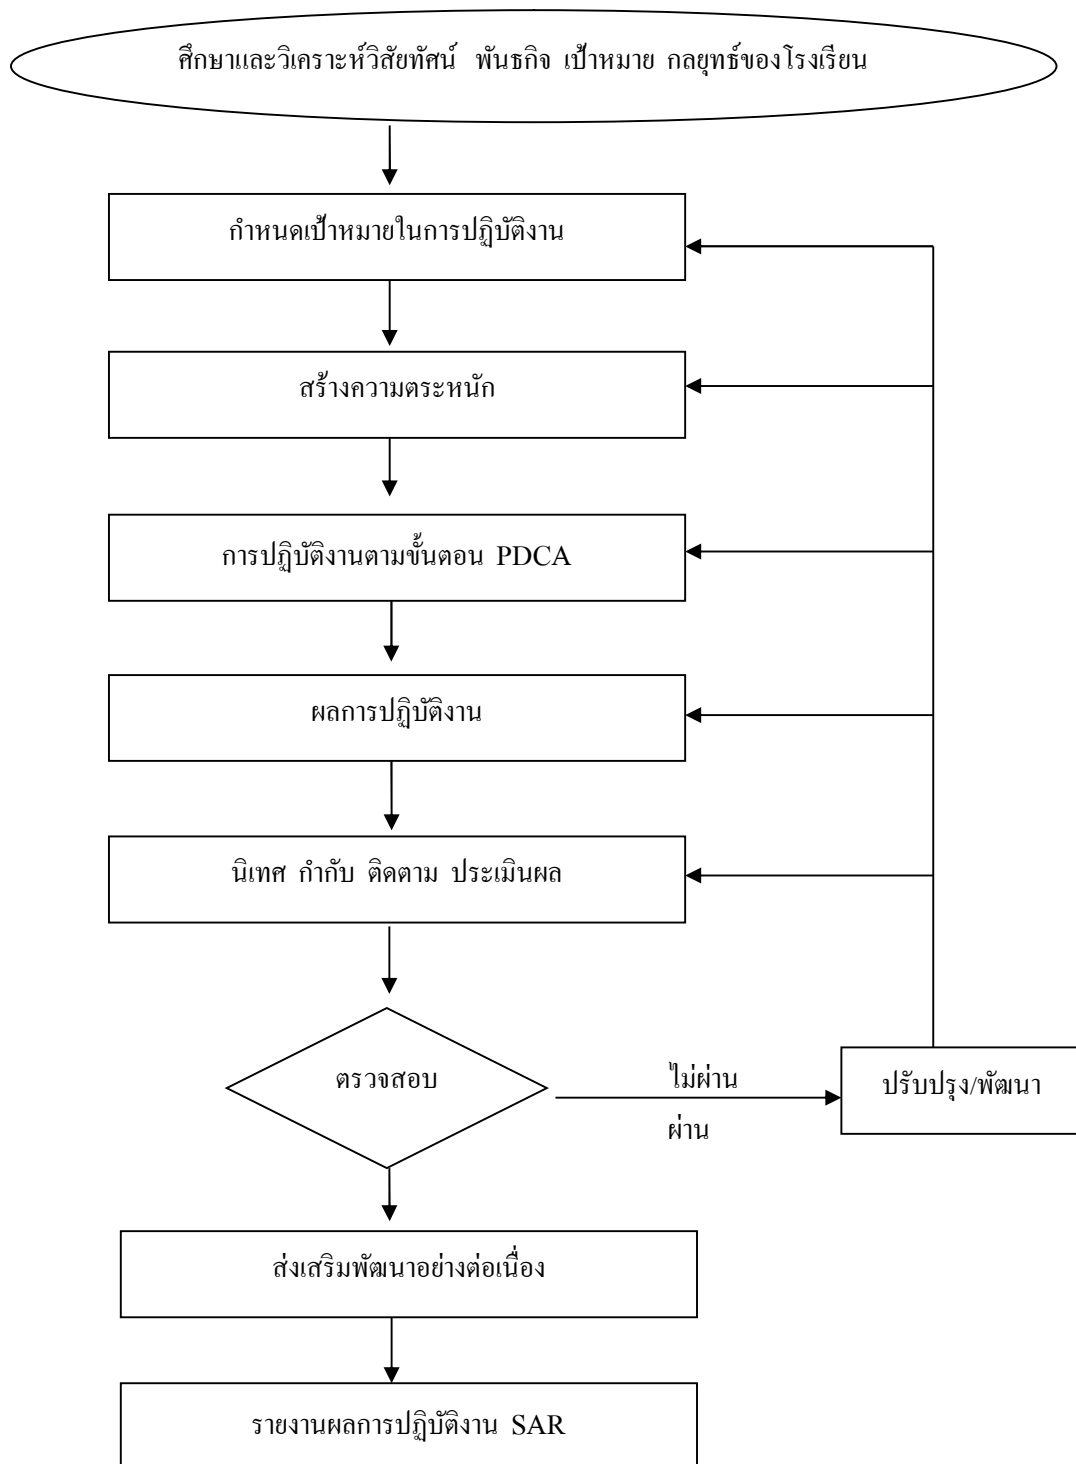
ศึกษาและวิเคราะห์วิสัยทัศน์ พันธกิจ เป้าหมาย กลยุทธ์ของโรงเรียน

กำหนดเป้าหมายในการปฏิบัติงาน

สร้างความตระหนัก

การปฏิบัติงานตามขั้นตอน PDCA

ผลการปฏิบัติงาน

นิเทศ กำกับ ติดตาม ประเมินผล

ตรวจสอบ

ไม่ผ่าน

ปรับปรุง/พัฒนา

ผ่าน

ส่งเสริมพัฒนาอย่างต่อเนื่อง

รายงานผลการปฏิบัติงาน SAR